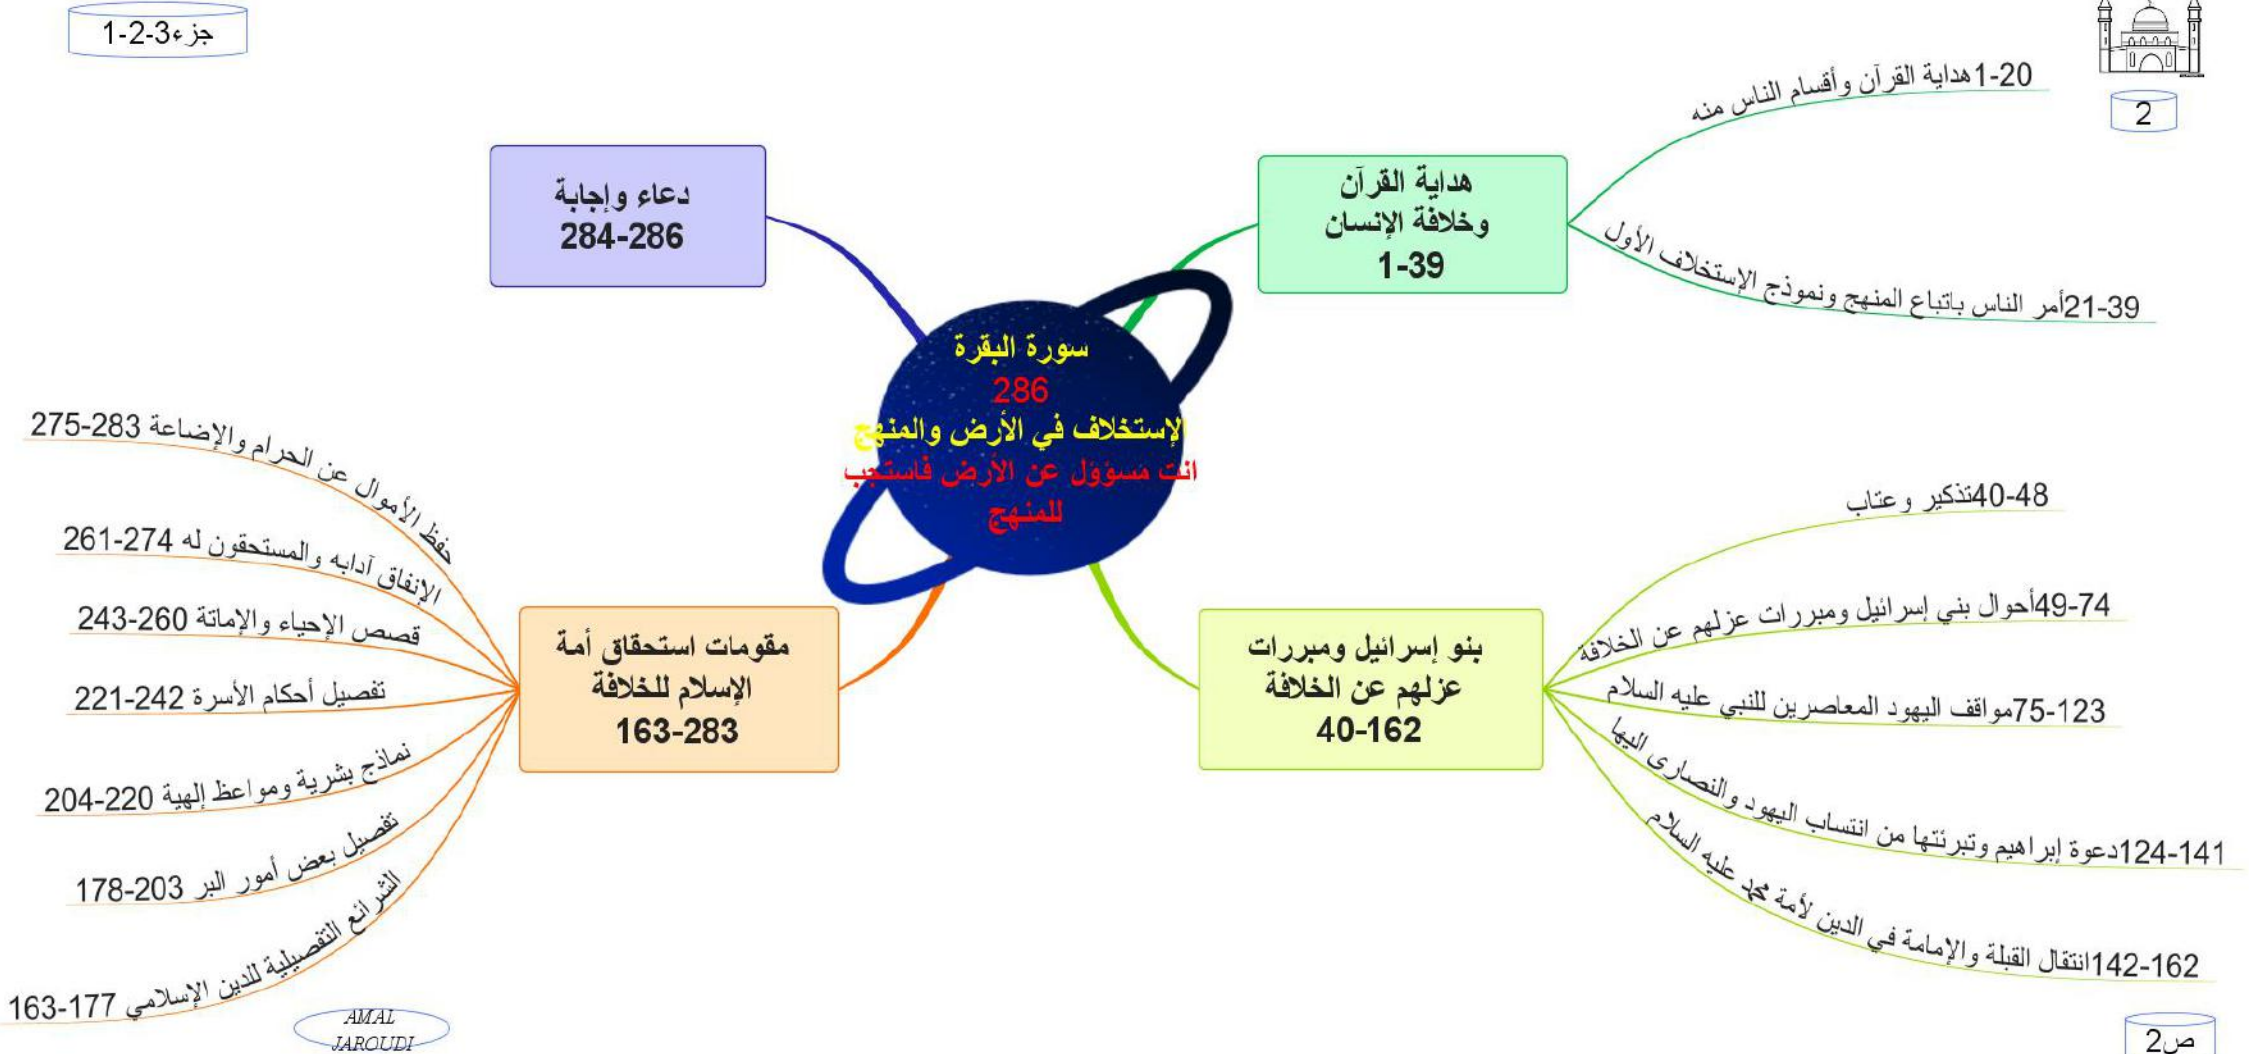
جزء3-2-1

2

سورة البقرة
286
الإستخلاف في الأرض والمنهج
انت مسؤول عن الأرض فاستجب للمنهج

هداية القرآن وخلافة الإنسان
1-39

1-20هداية القرآن وأقسام الناس منه

21-39أمر الناس باتباع المنهج ونموذج الإستخلاف الأول

دعاء وإجابة
284-286

بنو إسرائيل ومبررات عزلهم عن الخلافة
40-162

40-48تذكير وعتاب

49-74أحوال بني إسرائيل ومبررات عزلهم عن الخلافة

75-123مواقف اليهود المعاصرين للنبي عليه السلام

124-141دعوة إبراهيم وتبرئتها من انتساب اليهود والنصارى اليها

142-162انتقال القبلة والإمامة في الدين لأمة محمد عليه السلام

مقومات استحقاق أمة الإسلام للخلافة
163-283

حفظ الأموال عن الحرام والإضاعة 275-283

الإنفاق آدابه والمستحقون له 261-274

قصص الإحياء والإماتة 243-260

تفصيل أحكام الأسرة 221-242

نماذج بشرية ومواعظ إلهية 204-220

تفصيل بعض أمور البر 178-203

الشرائع التفصيلية للدين الإسلامي 163-177

AMAL JAROUDI

ص2